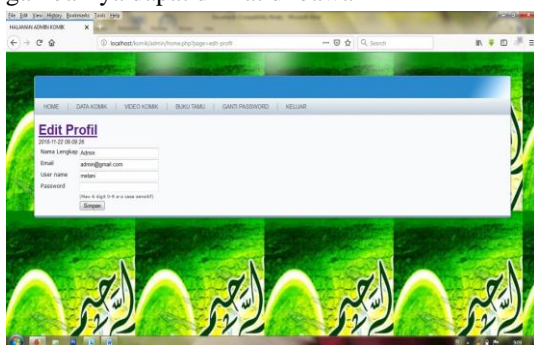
File Edit View History Bookmarks Tools Help
HALAMAN ADMIN KOMIK
localhost/komik/admin/home.php?page=edit-profil
Search
HOME | DATA KOMIK | VIDEO KOMIK | BUKU TAMU | GANTI PASSWORD | KELUAR
Edit Profil
2018-11-22 08:09:26
Nama Lengkap Admin
Email admin@gmail.com
User name melani
Password
(Max 6 digit 0-9 a-z case sensitif)
Simpan